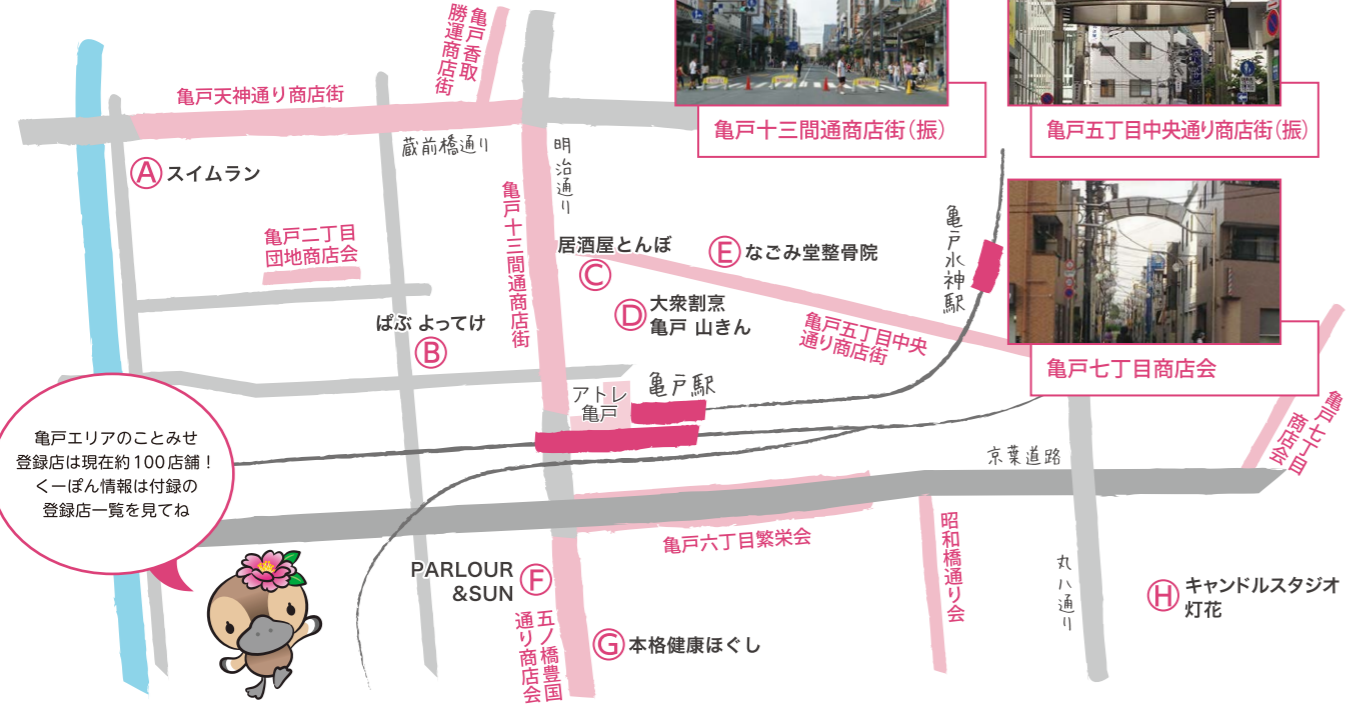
亀戸香取勝運商店街

亀戸天神通り商店街

亀戸十三間通商店街(振)

亀戸五丁目中央通り商店街(振)

蔵前橋通り

明治通り

Ⓐ スイムラン

亀戸二丁目団地商店会

亀戸十三間通商店街

居酒屋とんぼ

Ⓒ

Ⓔ なごみ堂整骨院

亀戸水神駅

Ⓓ 大衆割烹 亀戸 山きん

亀戸五丁目中央通り商店街

亀戸七丁目商店会

ぱぷ よってけ Ⓑ

アトレ亀戸

亀戸駅

亀戸七丁目商店会

亀戸エリアのことみせ登録店は現在約100店舗！くーぽん情報は付録の登録店一覧を見てね

京葉道路

亀戸六丁目繁栄会

PARLOUR &SUN Ⓕ

昭和橋通り会

丸八通り

Ⓗ キャンドルスタジオ灯花

五ノ橋豊国通り商店会

Ⓖ 本格健康ほぐし